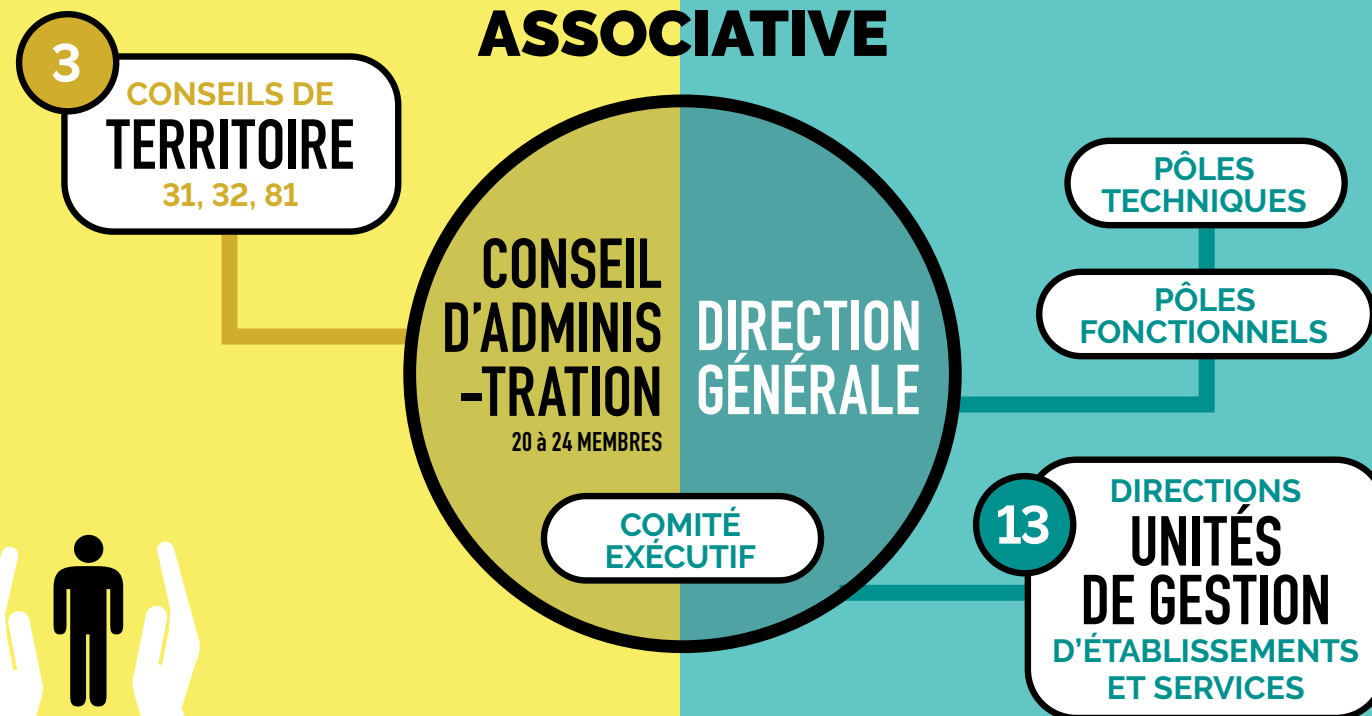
ASSOCIATIVE

3

CONSEILS DE TERRITOIRE
31, 32, 81

CONSEIL D'ADMINIS-TRATION
20 à 24 MEMBRES

DIRECTION GÉNÉRALE

COMITÉ EXÉCUTIF

PÔLES TECHNIQUES

PÔLES FONCTIONNELS

13

DIRECTIONS
UNITÉS DE GESTION
D'ÉTABLISSEMENTS ET SERVICES